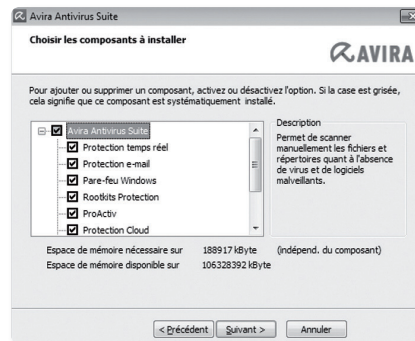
Avira Antivirus Suite

Choisir les composants à installer

AVIRA

Pour ajouter ou supprimer un composant, activez ou désactivez l'option. Si la case est grisée, cela signifie que ce composant est systématiquement installé.

Avira Antivirus Suite
Protection temps réel
Protection e-mail
Pare-feu Windows
Rootkits Protection
ProActiv
Protection Cloud

Description
Permet de scanner manuellement les fichiers et répertoires quant à l'absence de virus et de logiciels malveillants.

Espace de mémoire nécessaire sur 188917 kByte (indépend. du composant)
Espace de mémoire disponible sur 106328392 kByte

< Précédent Suivant > Annuler